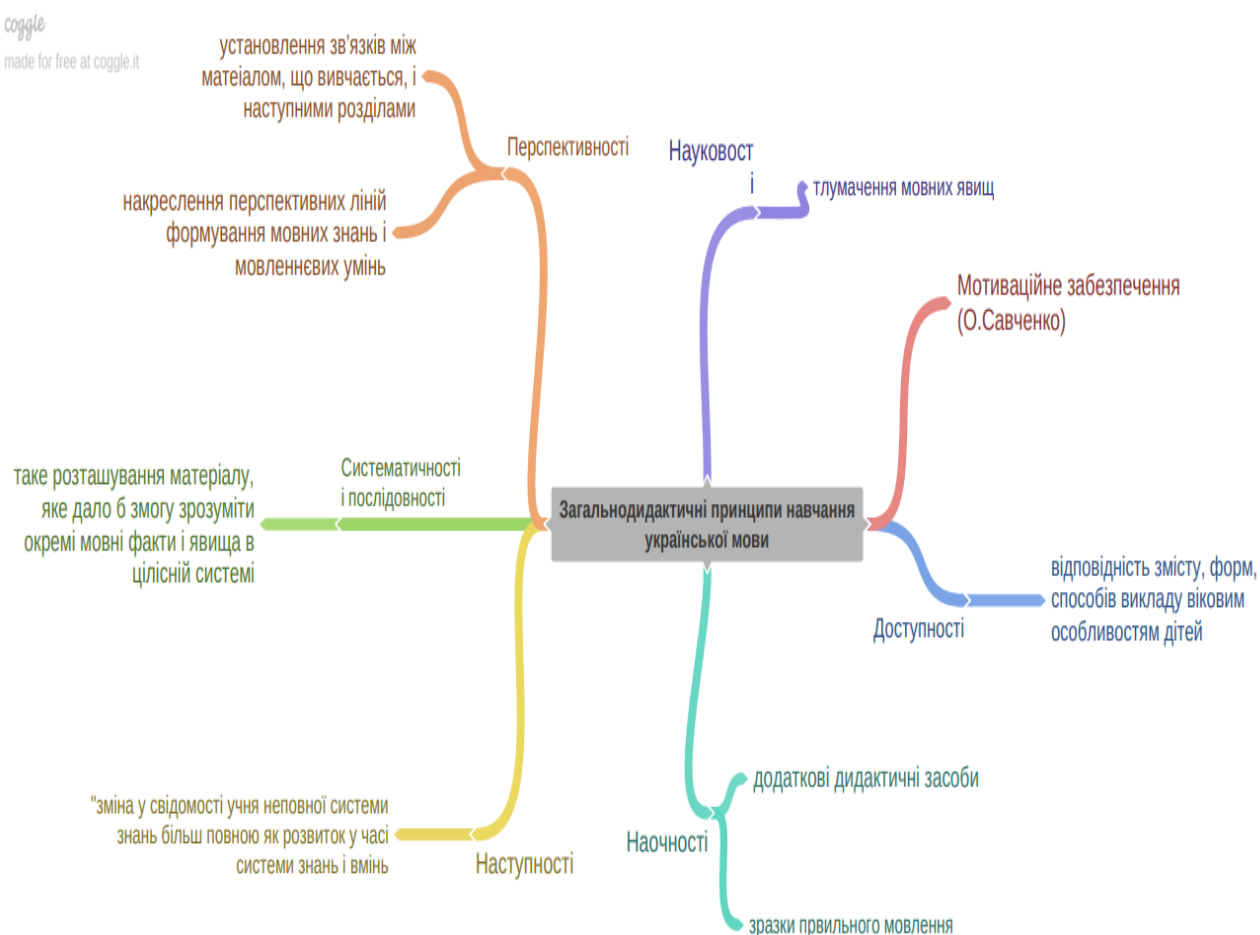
coggle
made for free at coggle.it

установлення зв'язків між матеіалом, що вивчається, і наступними розділами

Перспективності

накреслення перспективних ліній формування мовних знань і мовленнєвих умінь

Науковост
і

тлумачення мовних явищ

Мотиваційне забезпечення (О.Савченко)

таке розташування матеріалу, яке дало б змогу зрозуміти окремі мовні факти і явища в цілісній системі

Систематичності і послідовності

Загальнодидактичні принципи навчання української мови

відповідність змісту, форм, способів викладу віковим особливостям дітей

Доступності

додаткові дидактичні засоби

"зміна у свідомості учня неповної системи знань більш повною як розвиток у часі системи знань і вмінь

Наступності

Наочності

зразки првильного мовлення